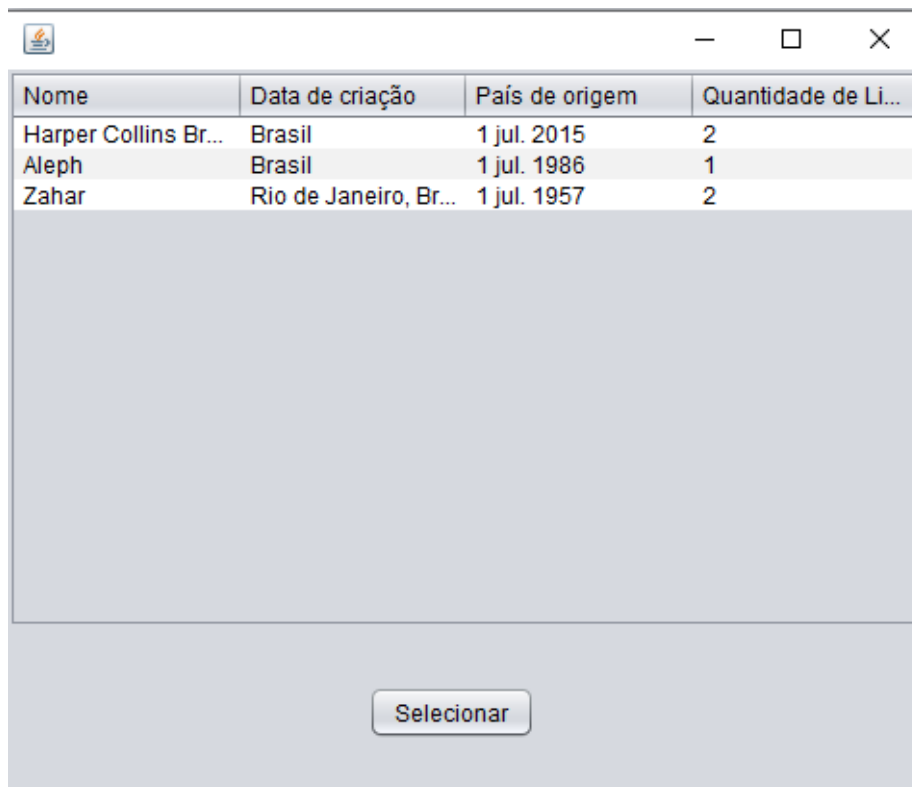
| Nome | Data de criação | País de origem | Quantidade de Li... |
|---|---|---|---|
| Harper Collins Br... | Brasil | 1 jul. 2015 | 2 |
| Aleph | Brasil | 1 jul. 1986 | 1 |
| Zahar | Rio de Janeiro, Br... | 1 jul. 1957 | 2 |

Selecionar